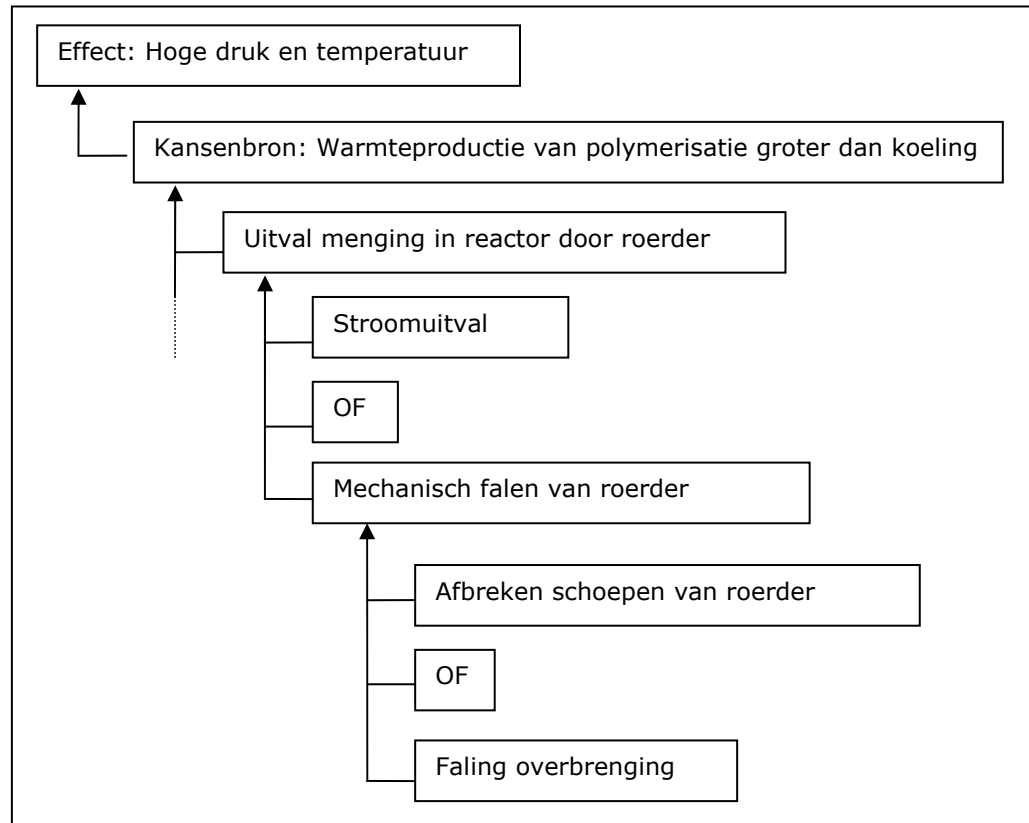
Effect: Hoge druk en temperatuur

Kansenbron: Warmteproductie van polymerisatie groter dan koeling

Uitval menging in reactor door roerder

Stroomuitval

OF

Mechanisch falen van roerder

Afbreken schoepen van roerder

OF

Faling overbrenging